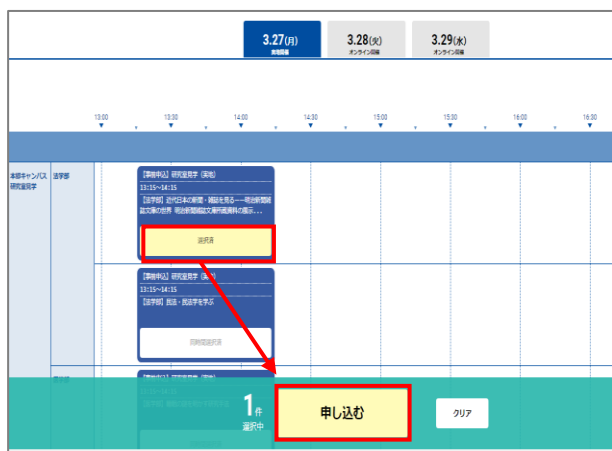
3.27(月)
実地開催

3.28(火)
オンライン開催

3.29(水)
オンライン開催

13:00 13:30 14:00 14:30 15:00 15:30 16:00 16:30

本郷キャンパス研究室見学

法学部

【事前申込】研究室見学（実地）
13:15〜14:15
【法学部】近代日本の新聞・雑誌を見る――明治新聞雑誌文庫の世界 明治新聞雑誌文庫所蔵資料の展示...

選択済

【事前申込】研究室見学（実地）
13:15〜14:15
【法学部】民法・民法学を学ぶ

同時間選択済

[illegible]

1件
選択中

申し込む

クリア